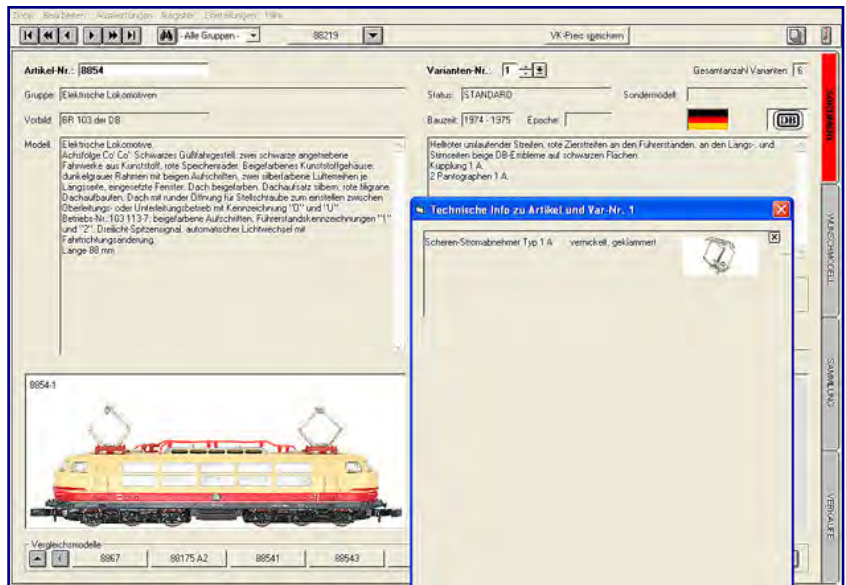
Datei Bearbeiten Auswertungen Register Einstellungen Hilfe

- Alle Gruppen -

88219

VK-Preis speichern

Artikel-Nr.: 8854

Gruppe: Elektrische Lokomotiven

Vorbild: BR 103 der DB

Modell: Elektrische Lokomotive. Achsfolge Co' Co'. Schwarzes Gußfahrgestell, zwei schwarze angetriebene Fahrwerke aus Kunststoff, rote Speichenräder. Beigefarbenes Kunststoffgehäuse, dunkelgrauer Rahmen mit beigen Aufschriften, zwei silberfarbene Lüfterreihen je Längsseite, eingesetzte Fenster. Dach beigefarben, Dachaufsatz silbern, rote filigrane Dachaufbauten, Dach mit runder Öffnung für Stellschraube zum einstellen zwischen Oberleitungs- oder Unterleitungsbetrieb mit Kennzeichnung "O" und "U". Betriebs-Nr.:103 113-7, beigefarbene Aufschriften, Führerstandskennzeichnungen "1" und "2". Dreilicht-Spitzensignal, automatischer Lichtwechsel mit Fahrtrichtungsänderung. Länge 88 mm

Varianten-Nr.: 1

Gesamtanzahl Varianten: 6

Status: STANDARD

Sondermodell:

Bauzeit: 1974 - 1975

Epoche:

DB

Hellroter umlaufender Streifen, rote Zierstreifen an den Führerständen, an den Längs-, und Stirnseiten beige DB-Embleme auf schwarzen Flächen. Kupplung 1 A. 2 Pantographen 1 A.

Technische Info zu Artikel und Var-Nr. 1

Scheren-Stromabnehmer Typ 1 A     vernickelt, geklammert

8854-1

Vergleichsmodelle

8867 | 88175 A2 | 88541 | 88543

SONDERANZ

WUNSCHMODELL

SAMMLUNG

VERKÄUFE